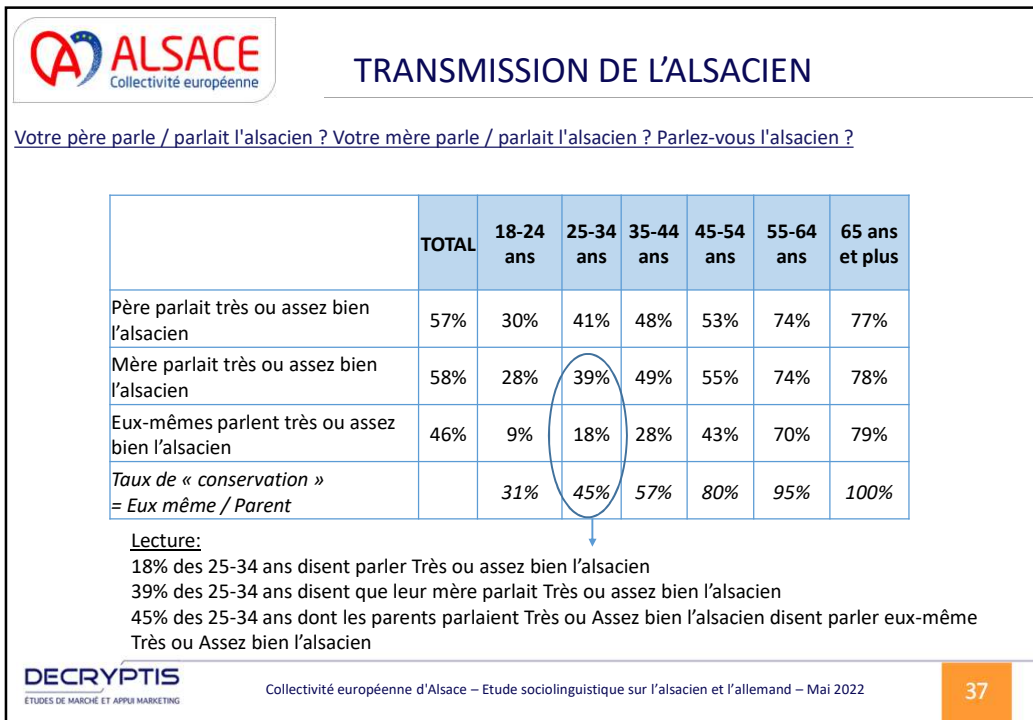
ALSACE
Collectivité européenne

TRANSMISSION DE L'ALSACIEN

Votre père parle / parlait l'alsacien ? Votre mère parle / parlait l'alsacien ? Parlez-vous l'alsacien ?

| | TOTAL | 18-24 ans | 25-34 ans | 35-44 ans | 45-54 ans | 55-64 ans | 65 ans et plus |
|---|---|---|---|---|---|---|---|
| Père parlait très ou assez bien l'alsacien | 57% | 30% | 41% | 48% | 53% | 74% | 77% |
| Mère parlait très ou assez bien l'alsacien | 58% | 28% | 39% | 49% | 55% | 74% | 78% |
| Eux-mêmes parlent très ou assez bien l'alsacien | 46% | 9% | 18% | 28% | 43% | 70% | 79% |
| *Taux de « conservation » = Eux même / Parent* | | *31%* | *45%* | *57%* | *80%* | *95%* | *100%* |

Lecture:
18% des 25-34 ans disent parler Très ou assez bien l'alsacien
39% des 25-34 ans disent que leur mère parlait Très ou assez bien l'alsacien
45% des 25-34 ans dont les parents parlaient Très ou Assez bien l'alsacien disent parler eux-même Très ou Assez bien l'alsacien

DECRYPTIS
ÉTUDES DE MARCHÉ ET APPUI MARKETING

Collectivité européenne d'Alsace – Etude sociolinguistique sur l'alsacien et l'allemand – Mai 2022

37